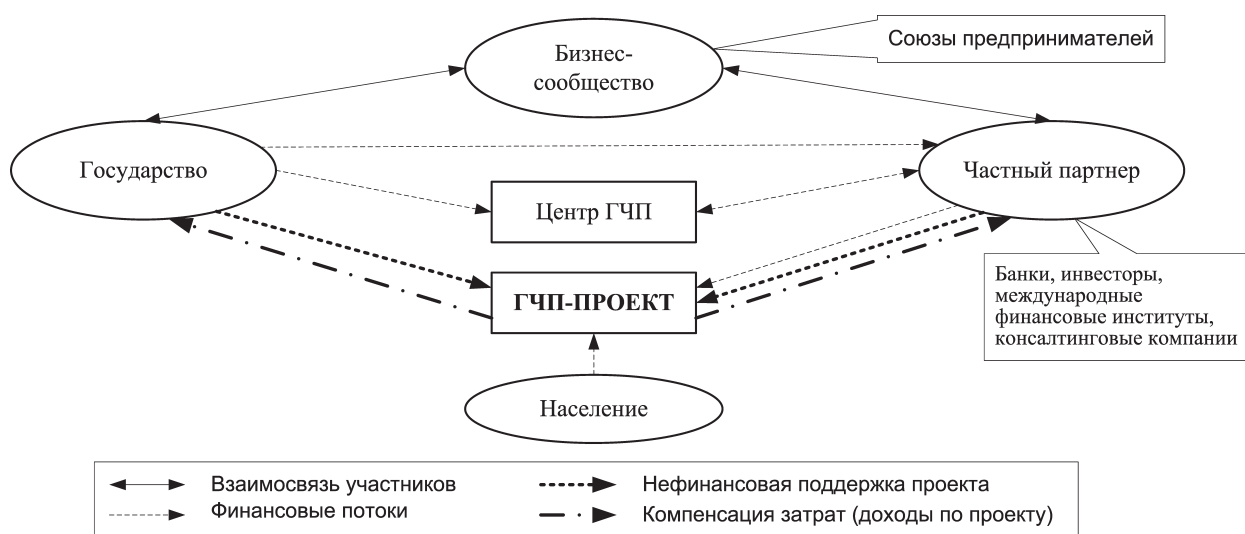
Бизнес-сообщество

Союзы предпринимателей

Государство

Частный партнер

Центр ГЧП

ГЧП-ПРОЕКТ

Банки, инвесторы, международные финансовые институты, консалтинговые компании

Население

Взаимосвязь участников
Финансовые потоки
Нефинансовая поддержка проекта
Компенсация затрат (доходы по проекту)